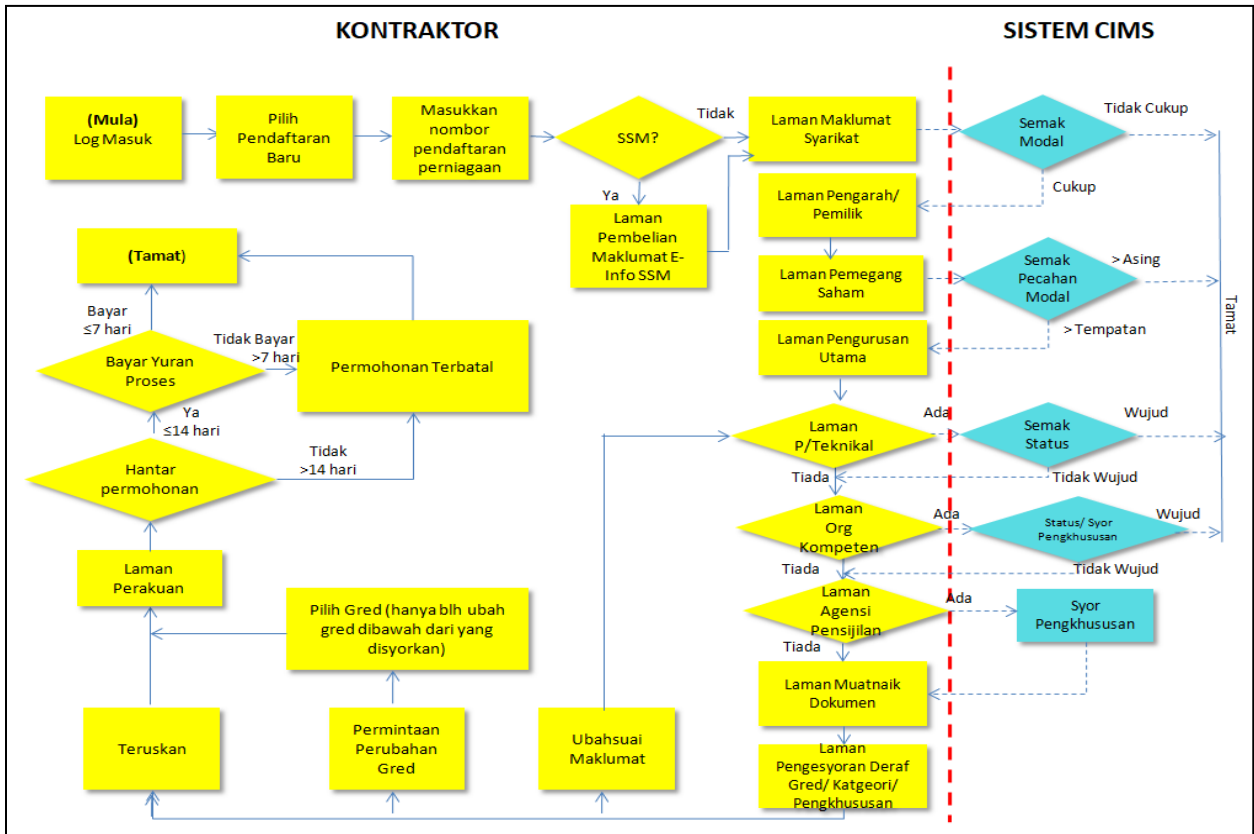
KONTRAKTOR

SISTEM CIMS

(Mula) Log Masuk

Pilih Pendaftaran Baru

Masukkan nombor pendaftaran perniagaan

SSM?

Tidak

Ya

Laman Pembelian Maklumat E-Info SSM

Laman Maklumat Syarikat

Semak Modal

Tidak Cukup

Cukup

Laman Pengarah/ Pemilik

Laman Pemegang Saham

Semak Pecahan Modal

> Asing

> Tempatan

Tamat

Laman Pengurusan Utama

Laman P/Teknikal

Ada

Semak Status

Wujud

Tiada

Tidak Wujud

Laman Org Kompeten

Ada

Status/ Syor Pengkhususan

Wujud

Tiada

Tidak Wujud

Laman Agensi Pensijilan

Ada

Syor Pengkhususan

Tiada

Laman Muatnaik Dokumen

Laman Pengesyoran Deraf Gred/ Katgeori/ Pengkhususan

(Tamat)

Bayar ≤7 hari

Bayar Yuran Proses

Tidak Bayar >7 hari

Permohonan Terbatal

Ya ≤14 hari

Hantar permohonan

Tidak >14 hari

Laman Perakuan

Pilih Gred (hanya blh ubah gred dibawah dari yang disyorkan)

Teruskan

Permintaan Perubahan Gred

Ubahsuai Maklumat